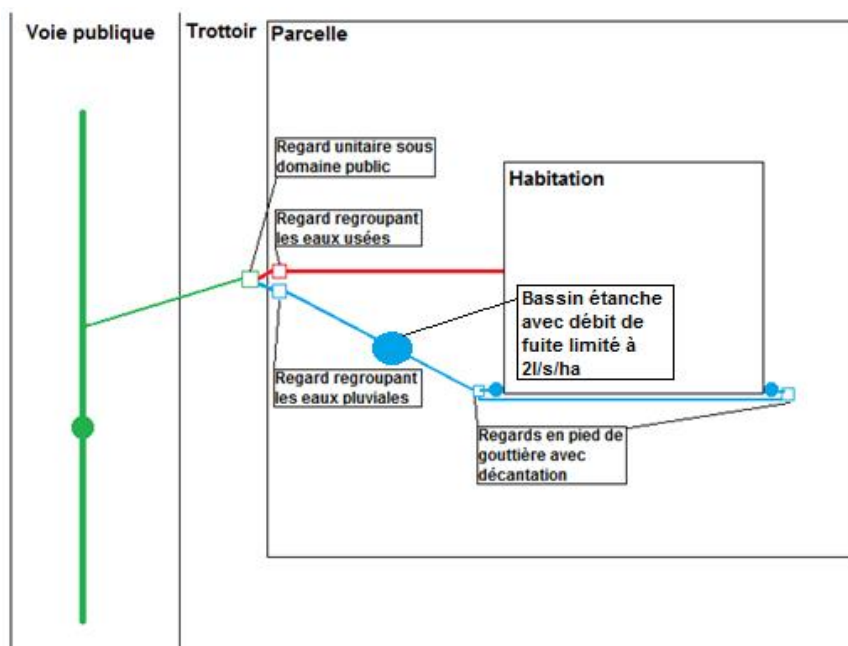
Voie publique

Trottoir

Parcelle

Regard unitaire sous domaine public

Habitation

Regard regroupant les eaux usées

Bassin étanche avec débit de fuite limité à 2l/s/ha

Regard regroupant les eaux pluviales

Regards en pied de gouttière avec décantation